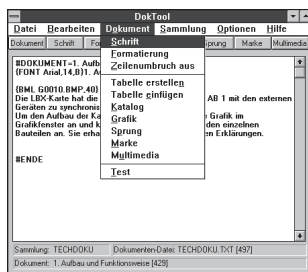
DokTool

Datei Bearbeiten Dokument Sammlung Optionen Hilfe

Dokument Schrift Fo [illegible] prung Marke Multimedia

#DOKUMENT=1. Aufb
{FONT Arial,14,B}1. A

{BML G0010.BMP,40}
Die LBX-Karte hat die
Geräten zu synchronis
Um den Aufbau der Ka
Grafikfenster an und K
Bauteilen an. Sie erha

AB 1 mit den externen

Grafik im
den einzelnen
en Erklärungen.

#ENDE

Schrift
Formatierung
Zeilenumbruch aus
Tabelle erstellen
Tabelle einfügen
Katalog
Grafik
Sprung
Marke
Multimedia
Test

Sammlung: TECHDOKU Dokumenten-Datei: TECHDOKU.TXT [497]
Dokument: 1. Aufbau und Funktionsweise [429]